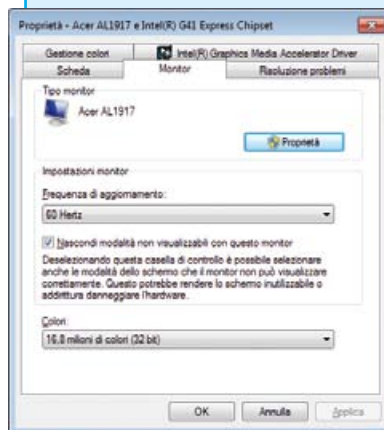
Proprietà - Acer AL1917 e Intel(R) G41 Express Chipset

Gestione colori
Intel(R) Graphics Media Accelerator Driver
Scheda
Monitor
Risoluzione problemi

Tipo monitor
Acer AL1917
Proprietà

Impostazioni monitor
Frequenza di aggiornamento:
60 Hertz

Nascondi modalità non visualizzabili con questo monitor

Deselezionando questa casella di controllo è possibile selezionare anche le modalità dello schermo che il monitor non può visualizzare correttamente. Questo potrebbe rendere lo schermo inutilizzabile o addirittura danneggiare l'hardware.

Colori:
16,8 milioni di colori (32 bit)

OK
Annulla
Applica